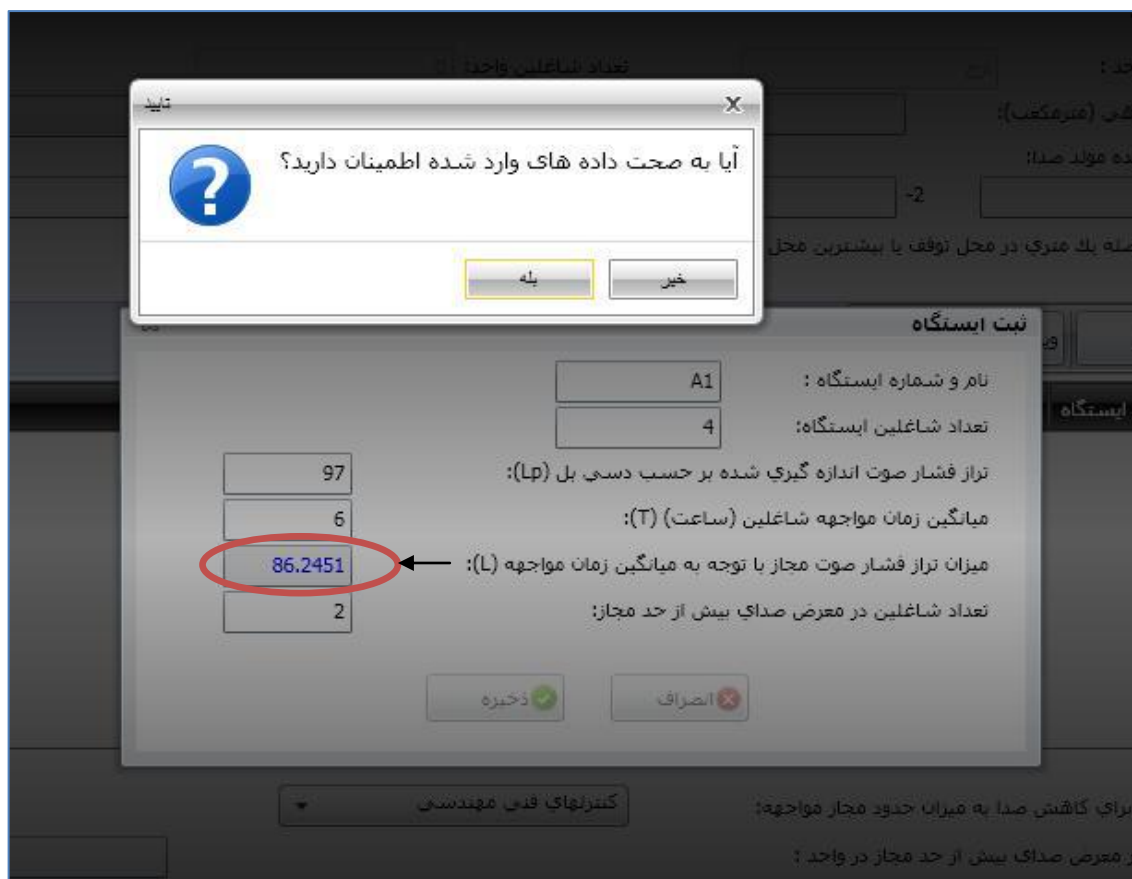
تعداد شاغلین واحد:
حد :
کی (مترمکعب):
ده مولد صدا:
-2
صله یک متري در محل توقف یا بیشترین محل

تاييد
X
آیا به صحت داده های وارد شده اطمینان دارید؟
بله
خير

ثبت ایستگاه
نام و شماره ایستگاه :
A1
تعداد شاغلین ایستگاه:
4
تراز فشار صوت اندازه گيري شده بر حسب دسي بل (Lp):
97
میانگین زمان مواجهه شاغلین (ساعت) (T):
6
میزان تراز فشار صوت مجاز با توجه به میانگین زمان مواجهه (L):
86.2451
تعداد شاغلين در معرض صداي بيش از حد مجاز:
2
ذخيره
انصراف

ایستگاه
براي كاهش صدا به میزان حدود مجاز مواجهه:
کنترلهای فنی مهندسی
ر معرض صدای بیش از حد مجاز در واحد :